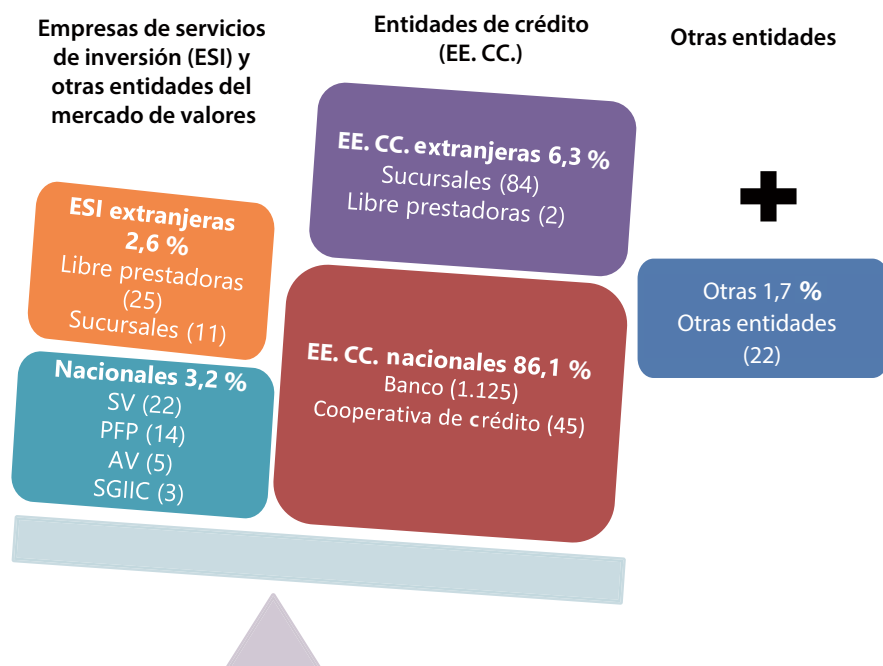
Empresas de servicios de inversión (ESI) y otras entidades del mercado de valores

Entidades de crédito (EE. CC.)

Otras entidades

EE. CC. extranjeras 6,3 %
Sucursales (84)
Libre prestadoras (2)

ESI extranjeras 2,6 %
Libre prestadoras (25)
Sucursales (11)

Otras 1,7 %
Otras entidades (22)

Nacionales 3,2 %
SV (22)
PFP (14)
AV (5)
SGIIC (3)

EE. CC. nacionales 86,1 %
Banco (1.125)
Cooperativa de crédito (45)